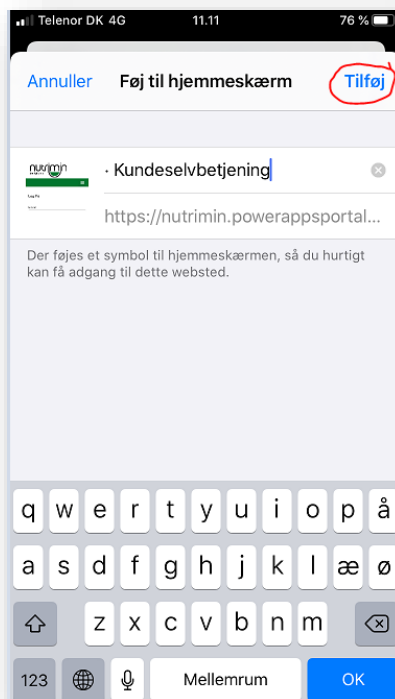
Telenor DK 4G 11.11 76 %

Annuller Føj til hjemmeskærm Tilføj

nutrimin

· Kundeselvbetjening

https://nutrimin.powerappsportal...

Der føjes et symbol til hjemmeskærmen, så du hurtigt kan få adgang til dette websted.

q w e r t y u i o p å
a s d f g h j k l æ ø
z x c v b n m
123 Mellemrum OK